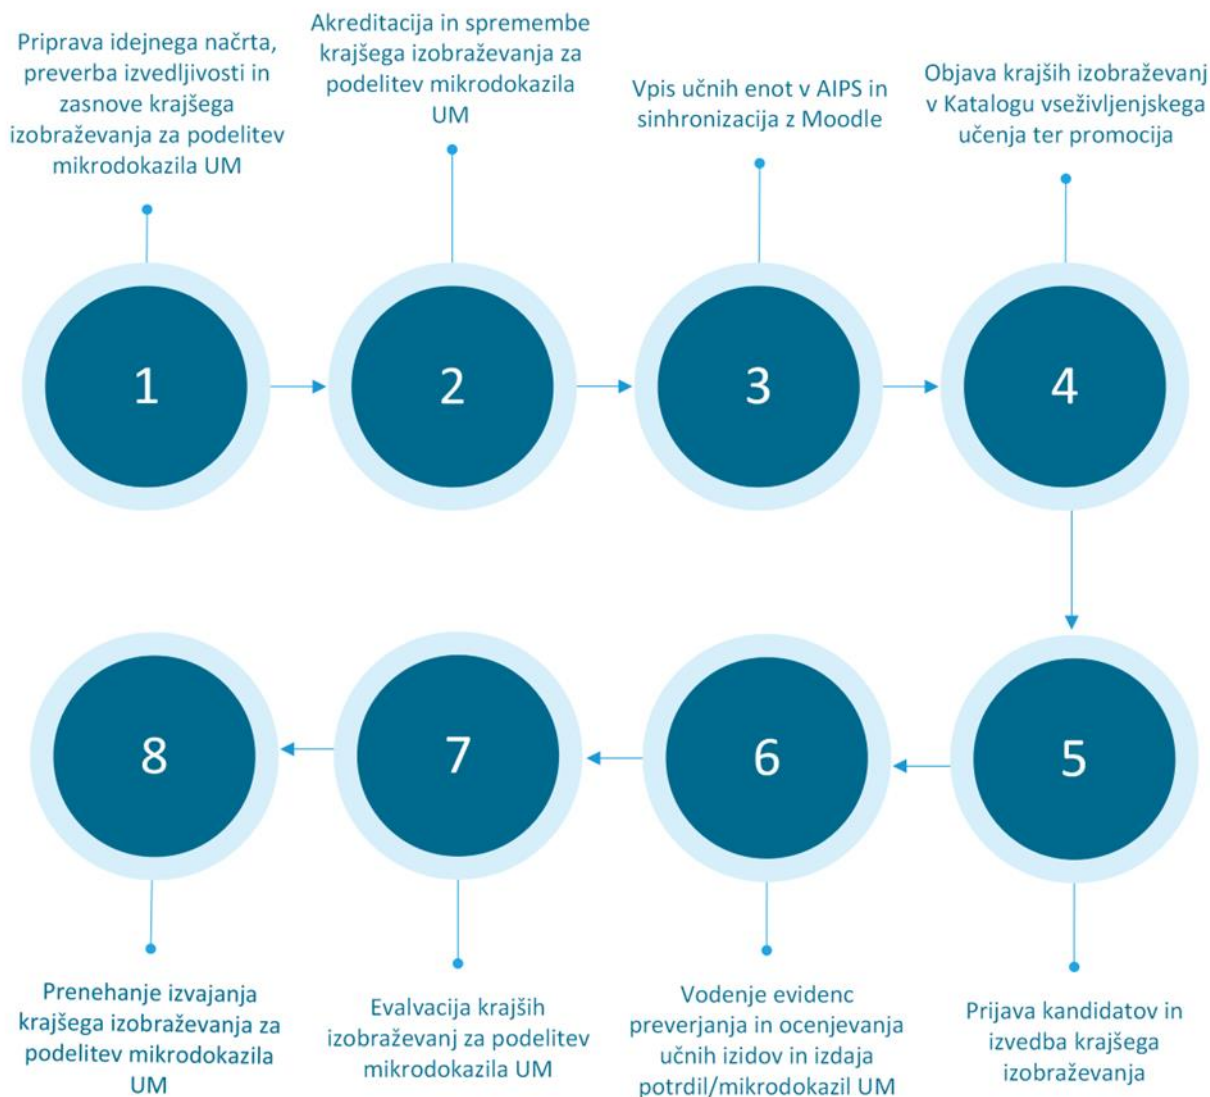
Priprava idejnega načrta, preverba izvedljivosti in zasnove krajšega izobraževanja za podelitev mikrodokazila UM

Akreditacija in spremembe krajšega izobraževanja za podelitev mikrodokazila UM

Vpis učnih enot v AIPS in sinhronizacija z Moodle

Objava krajših izobraževanj v Katalogu vseživljenjskega učenja ter promocija

1

2

3

4

5

6

7

8

Prijava kandidatov in izvedba krajšega izobraževanja

Vodenje evidenc preverjanja in ocenjevanja učnih izidov in izdaja potrdil/mikrodokazil UM

Evalvacija krajših izobraževanj za podelitev mikrodokazila UM

Prenehanje izvajanja krajšega izobraževanja za podelitev mikrodokazila UM